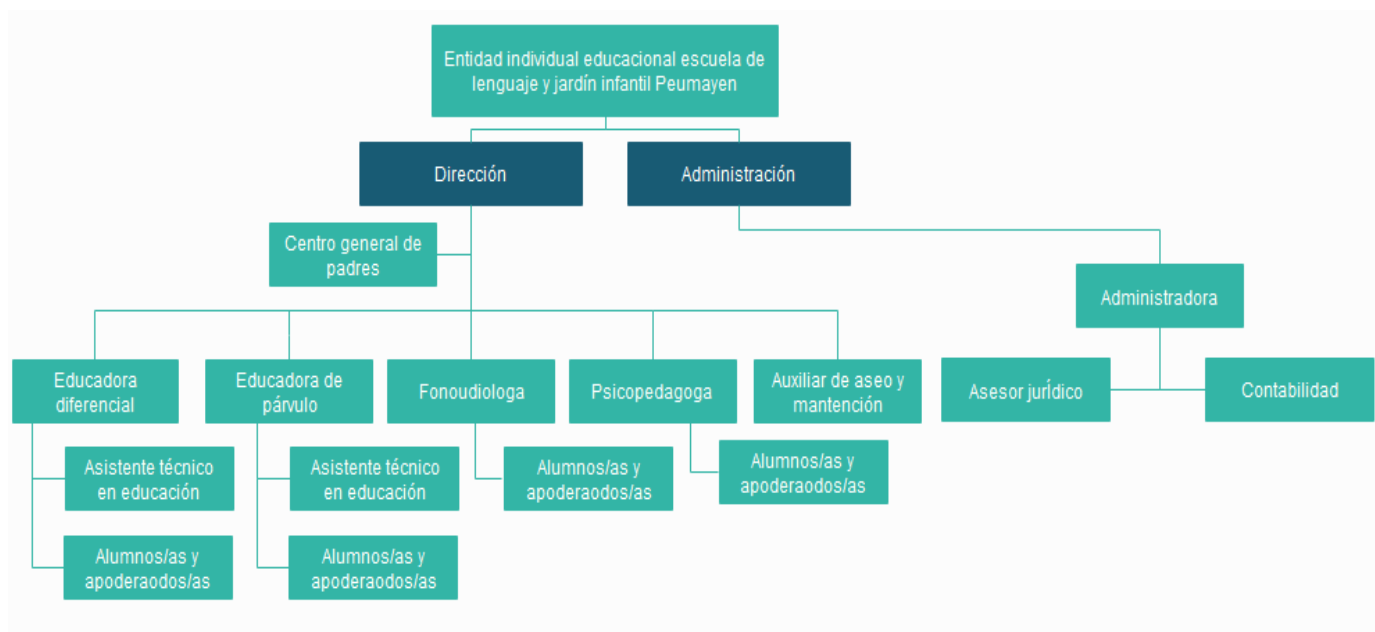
Entidad individual educacional escuela de lenguaje y jardín infantil Peumayen

Dirección

Administración

Centro general de padres

Administradora

Educadora diferencial

Educadora de párvulo

Fonoudiologa

Psicopedagoga

Auxiliar de aseo y mantención

Asesor jurídico

Contabilidad

Asistente técnico en educación

Asistente técnico en educación

Alumnos/as y apoderaodos/as

Alumnos/as y apoderaodos/as

Alumnos/as y apoderaodos/as

Alumnos/as y apoderaodos/as